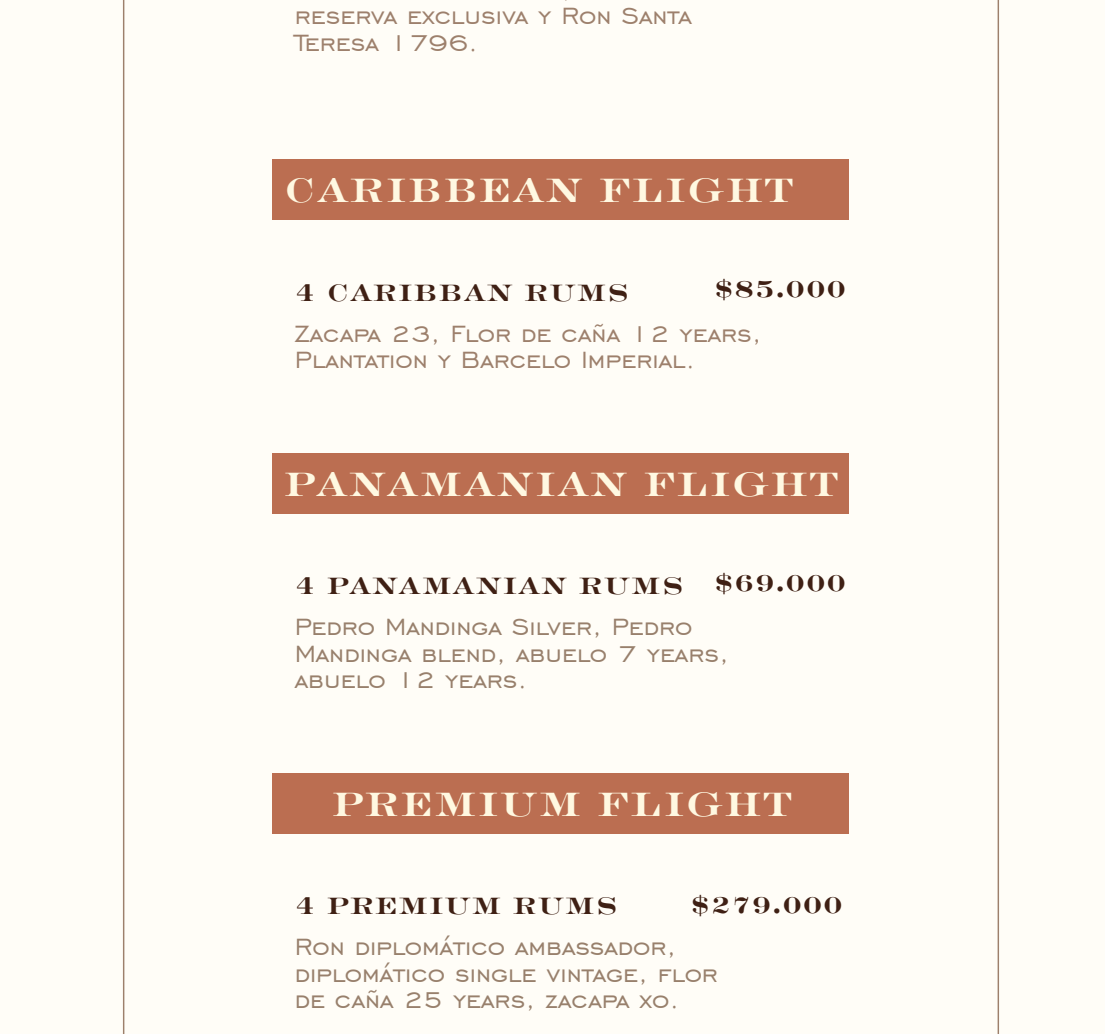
reserva exclusiva y Ron Santa Teresa 1796.

CARIBBEAN FLIGHT

4 CARIBBAN RUMS $85.000

Zacapa 23, Flor de caña 12 years, Plantation y Barcelo Imperial.

PANAMANIAN FLIGHT

4 PANAMANIAN RUMS $69.000

Pedro Mandinga Silver, Pedro Mandinga blend, abuelo 7 years, abuelo 12 years.

PREMIUM FLIGHT

4 PREMIUM RUMS $279.000

Ron diplomático ambassador, diplomático single vintage, flor de caña 25 years, zacapa xo.